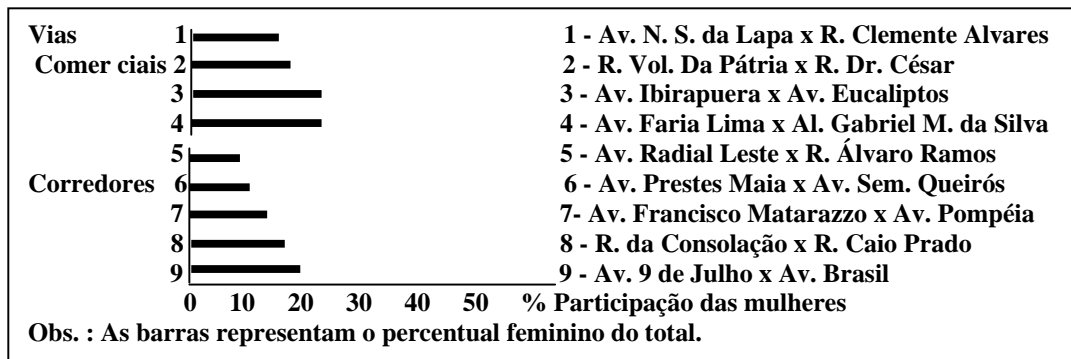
Vias
Comer ciais

Corredores

1
2
3
4
5
6
7
8
9

0 10 20 30 40 50 % Participação das mulheres

1 - Av. N. S. da Lapa x R. Clemente Alvares
2 - R. Vol. Da Pátria x R. Dr. César
3 - Av. Ibirapuera x Av. Eucaliptos
4 - Av. Faria Lima x Al. Gabriel M. da Silva
5 - Av. Radial Leste x R. Álvaro Ramos
6 - Av. Prestes Maia x Av. Sem. Queirós
7- Av. Francisco Matarazzo x Av. Pompéia
8 - R. da Consolação x R. Caio Prado
9 - Av. 9 de Julho x Av. Brasil

Obs. : As barras representam o percentual feminino do total.